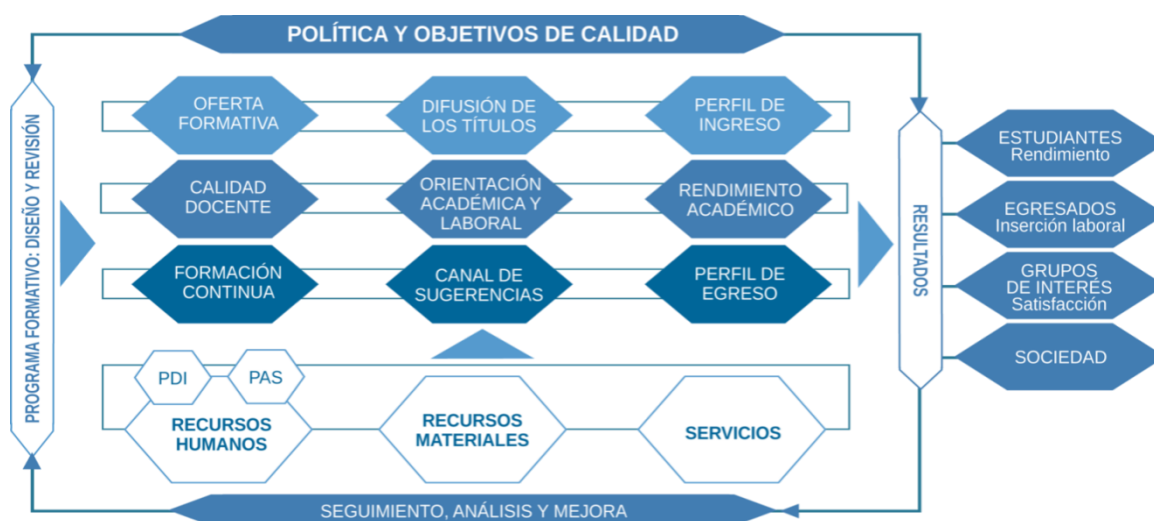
POLÍTICA Y OBJETIVOS DE CALIDAD

PROGRAMA FORMATIVO: DISEÑO Y REVISIÓN

OFERTA FORMATIVA

DIFUSIÓN DE LOS TÍTULOS

PERFIL DE INGRESO

CALIDAD DOCENTE

ORIENTACIÓN ACADÉMICA Y LABORAL

RENDIMIENTO ACADÉMICO

FORMACIÓN CONTINUA

CANAL DE SUGERENCIAS

PERFIL DE EGRESO

PDI

PAS

RECURSOS HUMANOS

RECURSOS MATERIALES

SERVICIOS

RESULTADOS

ESTUDIANTES
Rendimiento

EGRESADOS
Inserción laboral

GRUPOS DE INTERÉS
Satisfacción

SOCIEDAD

SEGUIMIENTO, ANÁLISIS Y MEJORA